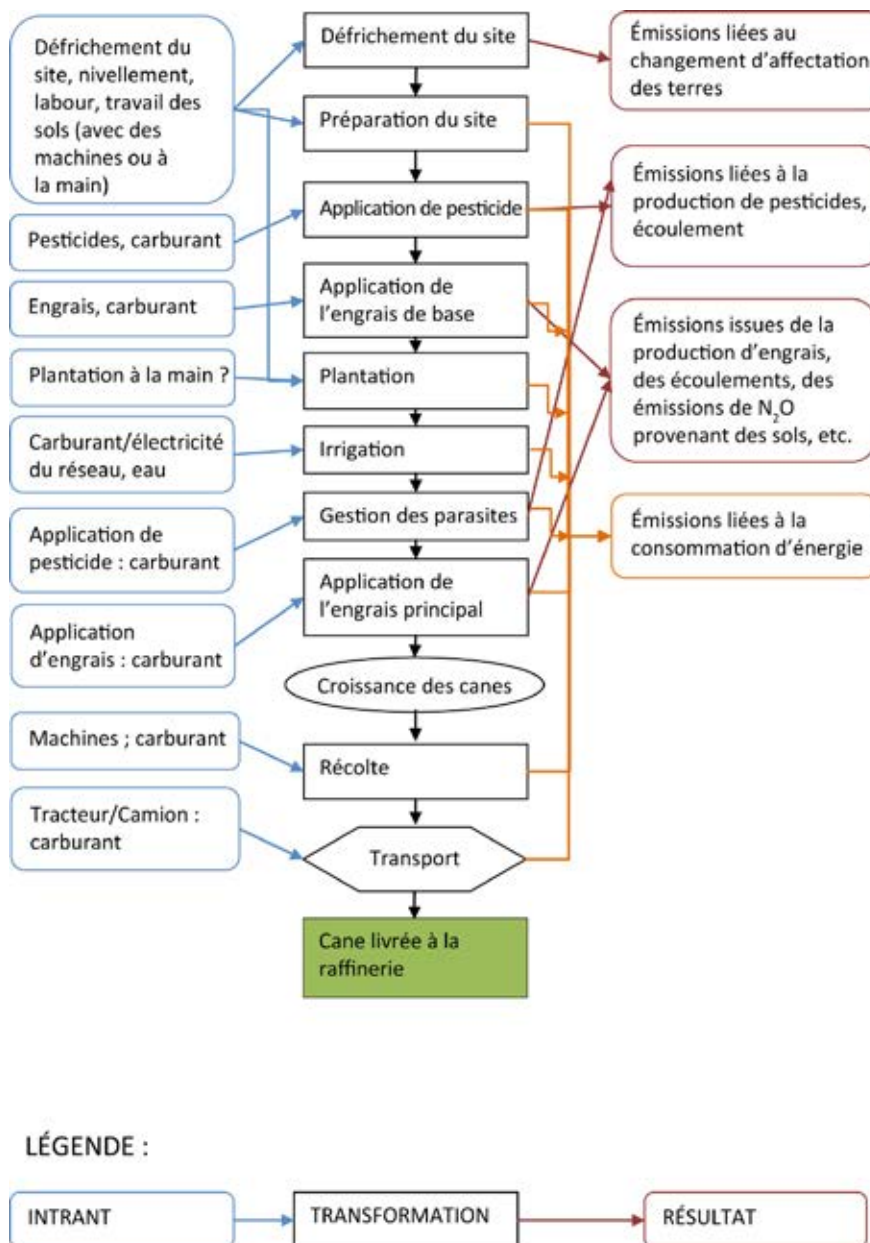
Défrichement du site, nivellement, labour, travail des sols (avec des machines ou à la main)

Pesticides, carburant

Engrais, carburant

Plantation à la main ?

Carburant/électricité du réseau, eau

Application de pesticide : carburant

Application d'engrais : carburant

Machines ; carburant

Tracteur/Camion : carburant

Défrichement du site

Préparation du site

Application de pesticide

Application de l'engrais de base

Plantation

Irrigation

Gestion des parasites

Application de l'engrais principal

Croissance des canes

Récolte

Transport

Cane livrée à la raffinerie

Émissions liées au changement d'affectation des terres

Émissions liées à la production de pesticides, écoulement

Émissions issues de la production d'engrais, des écoulements, des émissions de $N_2O$ provenant des sols, etc.

Émissions liées à la consommation d'énergie

LÉGENDE :

INTRANT

TRANSFORMATION

RÉSULTAT